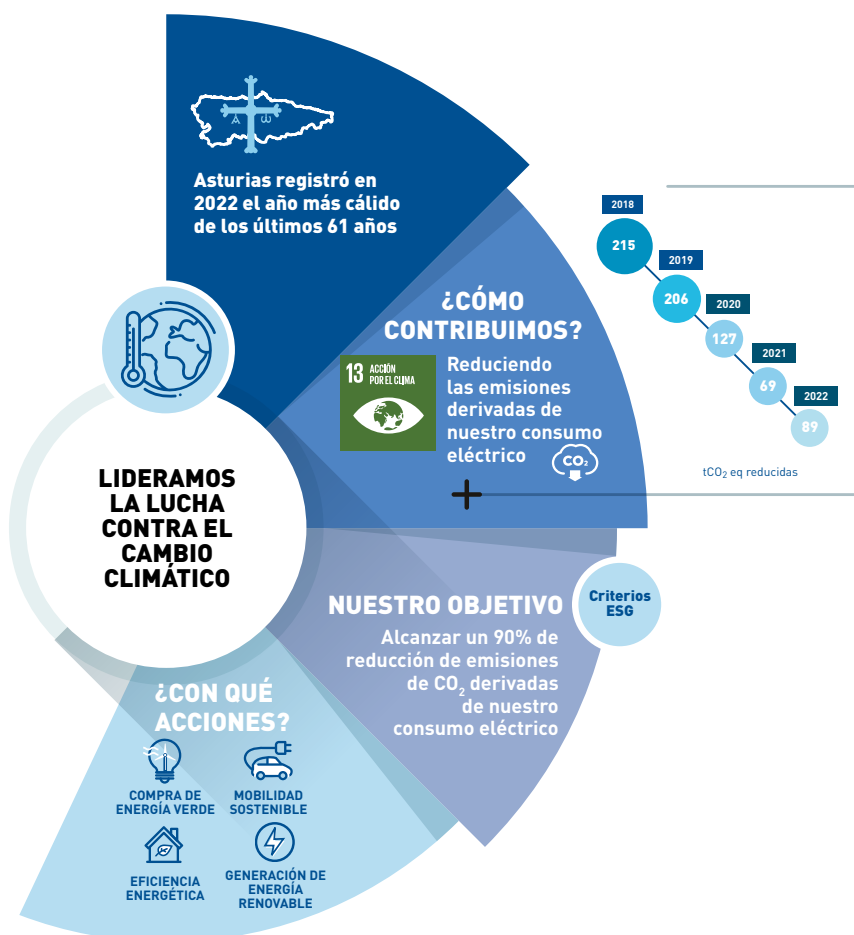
Asturias registró en 2022 el año más cálido de los últimos 61 años

¿CÓMO CONTRIBUIMOS?

13 ACCIÓN POR EL CLIMA

Reduciendo las emisiones derivadas de nuestro consumo eléctrico

$CO_2$

2018
215
2019
206
2020
127
2021
69
2022
89

$tCO_2$ eq reducidas

LIDERAMOS LA LUCHA CONTRA EL CAMBIO CLIMÁTICO

NUESTRO OBJETIVO

Criterios ESG

Alcanzar un 90% de reducción de emisiones de $CO_2$ derivadas de nuestro consumo eléctrico

¿CON QUÉ ACCIONES?

COMPRA DE ENERGÍA VERDE

MOBILIDAD SOSTENIBLE

EFICIENCIA ENERGÉTICA

GENERACIÓN DE ENERGÍA RENOVABLE